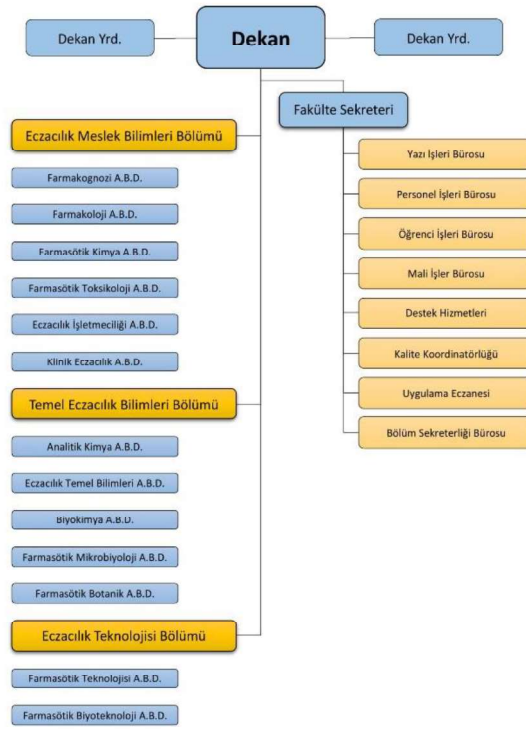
Dekan Yrd.

Dekan

Dekan Yrd.

Fakülte Sekreteri

Eczacılık Meslek Bilimleri Bölümü

Farmakognozi A.B.D.

Farmakoloji A.B.D.

Farmasötik Kimya A.B.D.

Farmasötik Toksikoloji A.B.D.

Eczacılık İşletmeciliği A.B.D.

Klinik Eczacılık A.B.D.

Temel Eczacılık Bilimleri Bölümü

Analitik Kimya A.B.D.

Eczacılık Temel Bilimleri A.B.D.

Biyokimya A.B.D.

Farmasötik Mikrobiyoloji A.B.D.

Farmasötik Botanik A.B.D.

Eczacılık Teknolojisi Bölümü

Farmasötik Teknolojisi A.B.D.

Farmasötik Biyoteknoloji A.B.D.

Yazı İşleri Bürosu

Personel İşleri Bürosu

Öğrenci İşleri Bürosu

Mali İşler Bürosu

Destek Hizmetleri

Kalite Koordinatörlüğü

Uygulama Eczanesi

Bölüm Sekreterliği Bürosu